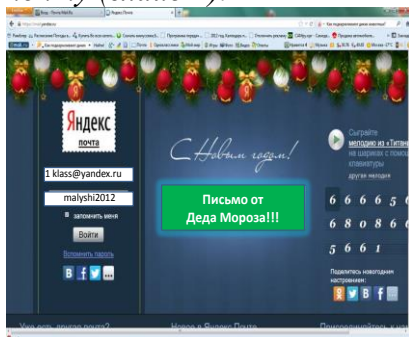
Яндекс
почта

1 klass@yandex.ru

malyshi2012

запомнить меня

Войти

Вспомнить пароль

С Новым годом!

Письмо от Деда Мороза!!!

Сыграйте мелодию из «Титаника» на шариках с помощью клавиатуры

другие мелодии

6 6 6 6 5 6
6 8 0 8 6 6
5 6 6 1

Поделитесь новогодним настроением: